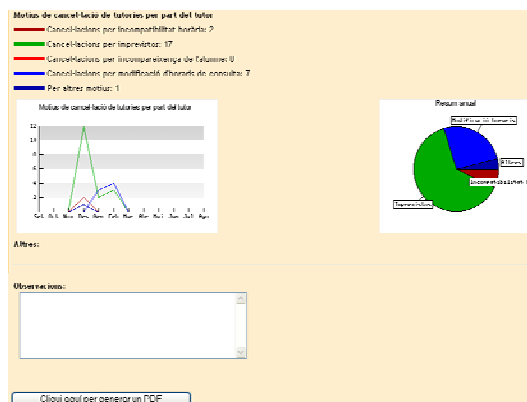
Motius de cancel·lació de tutories per part del tutor

Cancel·lacions per incompatibilitat horària: 2

Cancel·lacions per imprevistos: 17

Cancel·lacions per incompareixença de l'alumne: 0

Cancel·lacions per modificació d'horaris de consulta: 7

Per altres motius: 1

Motius de cancel·lació de tutories per part del tutor

12
10
8
6
4
2
0

Set. Oct. Nov. Des. Gen. Feb. Mar. Abr. Mai. Jun. Jul. Ago.

Resum anual

Modif. horaris de consulta

Altres

Incompatibilitat hor.

Imprevistos

Altres:

Observacions:

Cliqui aquí per generar un PDF